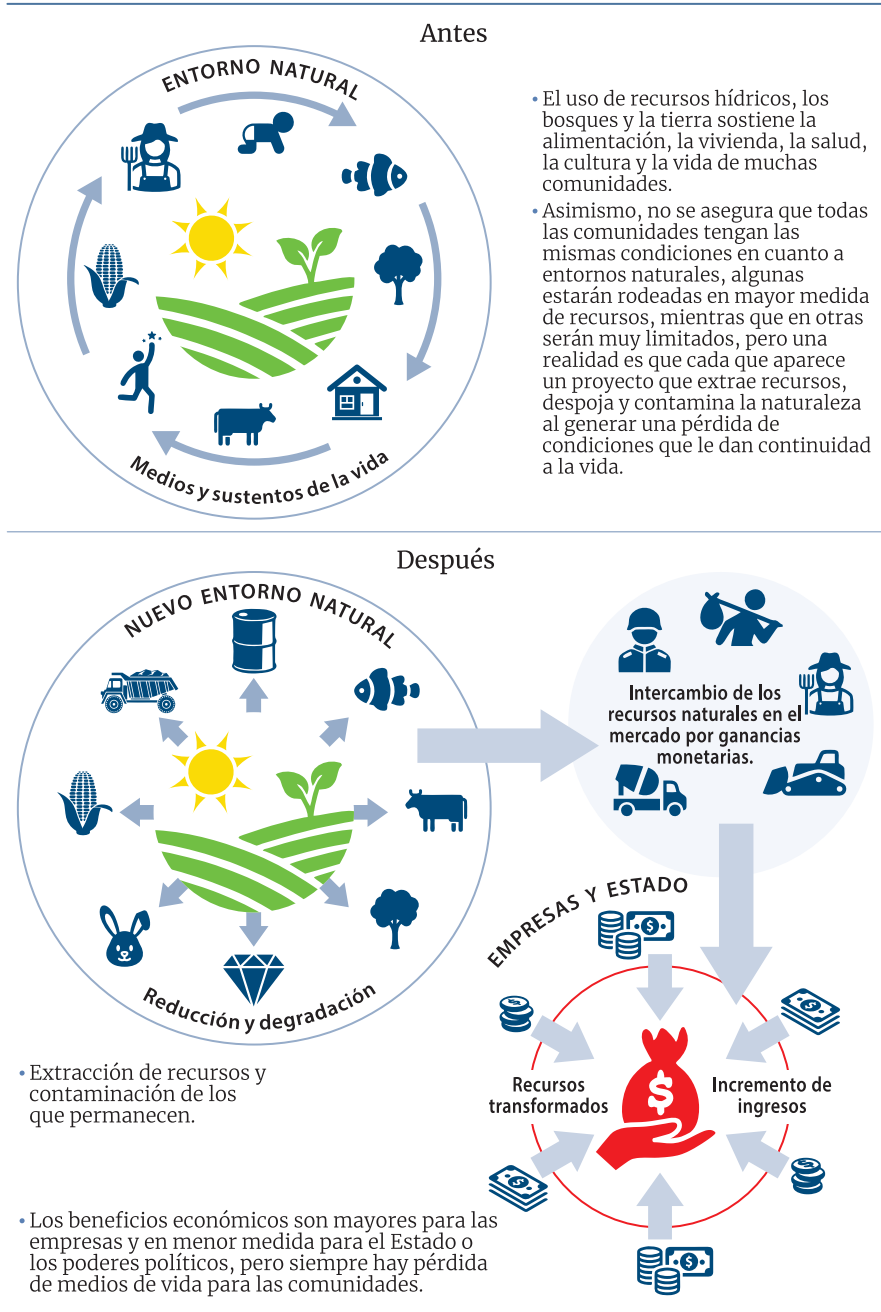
Antes

ENTORNO NATURAL

Medios y sustentos de la vida

• El uso de recursos hídricos, los bosques y la tierra sostiene la alimentación, la vivienda, la salud, la cultura y la vida de muchas comunidades.

• Asimismo, no se asegura que todas las comunidades tengan las mismas condiciones en cuanto a entornos naturales, algunas estarán rodeadas en mayor medida de recursos, mientras que en otras serán muy limitados, pero una realidad es que cada que aparece un proyecto que extrae recursos, despoja y contamina la naturaleza al generar una pérdida de condiciones que le dan continuidad a la vida.

Después

NUEVO ENTORNO NATURAL

Reducción y degradación

Intercambio de los recursos naturales en el mercado por ganancias monetarias.

EMPRESAS Y ESTADO

Recursos transformados

Incremento de ingresos

• Extracción de recursos y contaminación de los que permanecen.

• Los beneficios económicos son mayores para las empresas y en menor medida para el Estado o los poderes políticos, pero siempre hay pérdida de medios de vida para las comunidades.